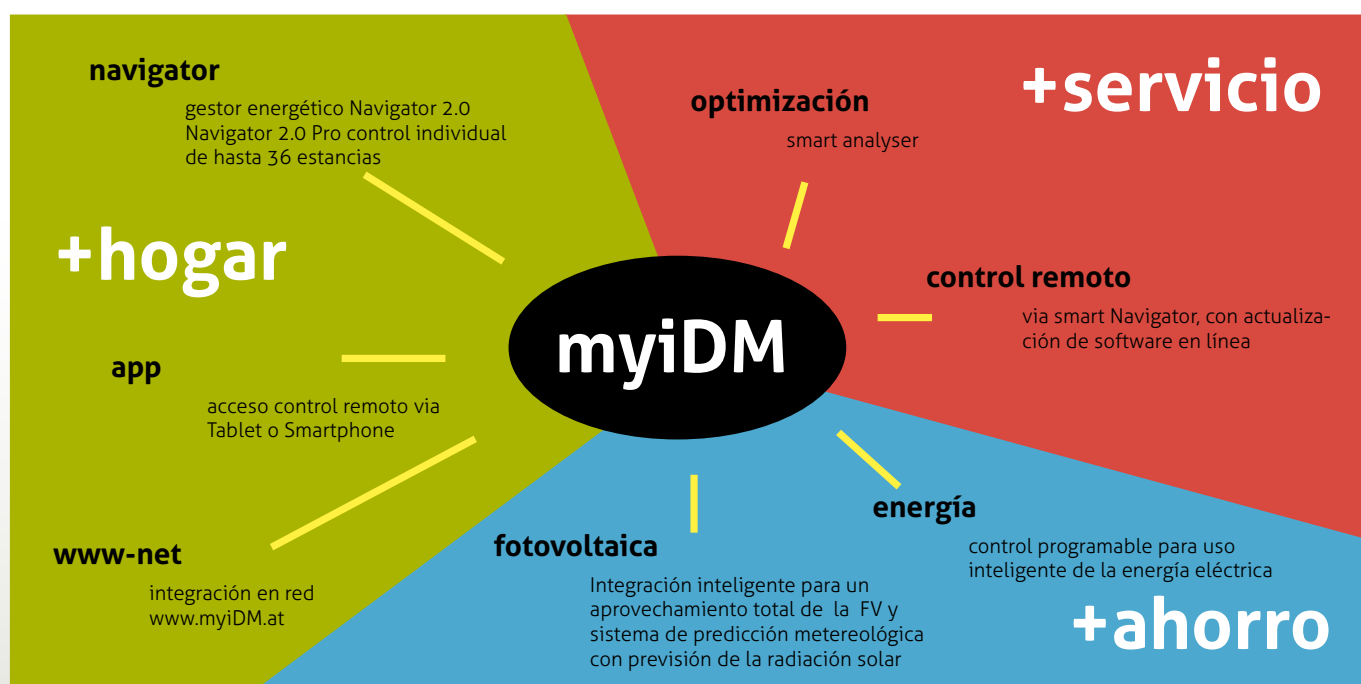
navigator

gestor energético Navigator 2.0
Navigator 2.0 Pro control individual de hasta 36 estancias

+hogar

app

acceso control remoto via Tablet o Smartphone

www-net

integración en red
www.myiDM.at

optimización

smart analyser

+servicio

control remoto

via smart Navigator, con actualización de software en línea

myiDM

fotovoltaica

Integración inteligente para un aprovechamiento total de la FV y sistema de predicción metereológica con previsión de la radiación solar

energía

control programable para uso inteligente de la energía eléctrica

+ahorro